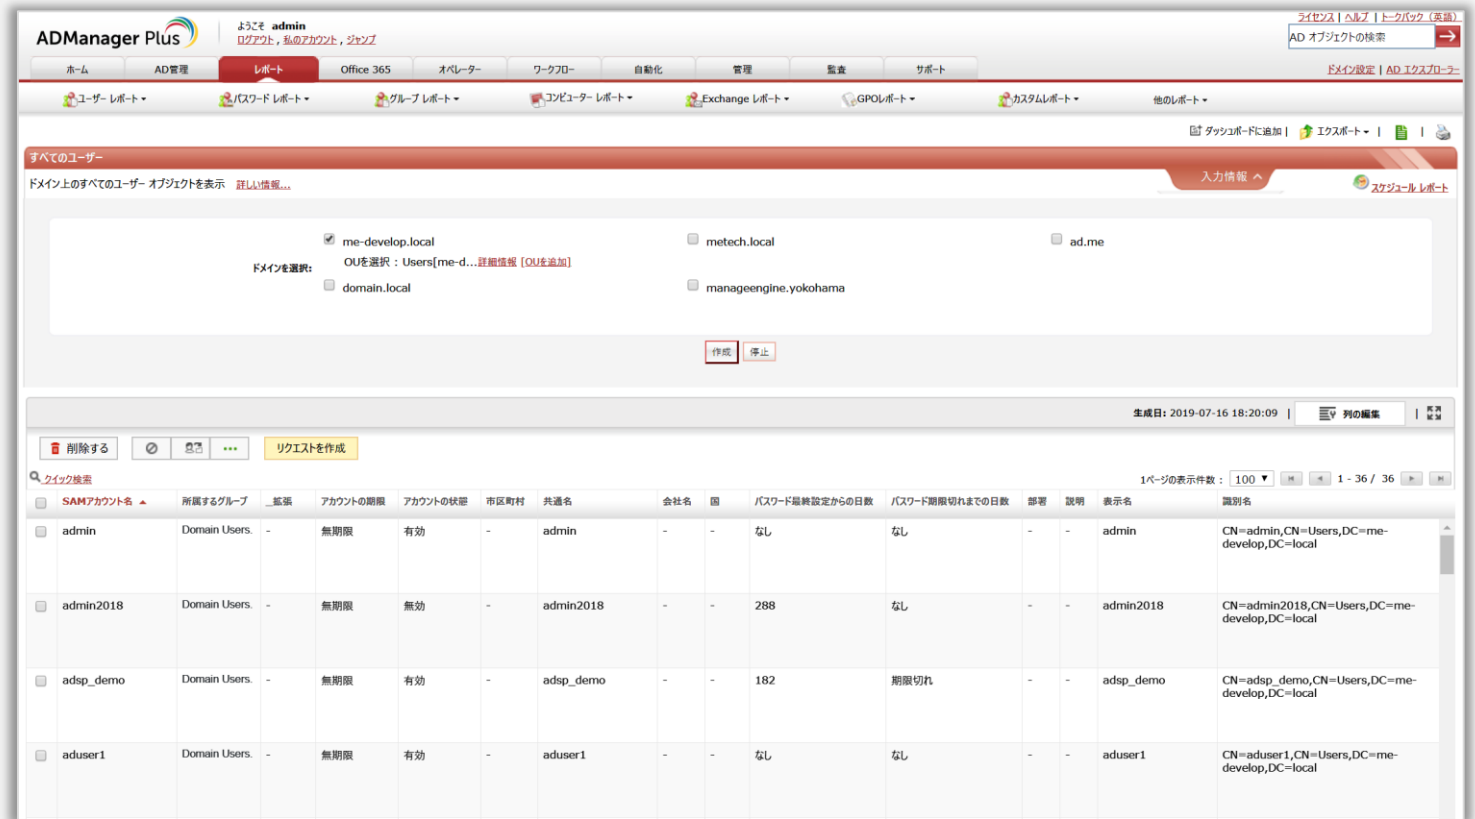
ADManager Plus

ようこそ admin
ログアウト , 私のアカウント , ジャンプ

ライセンス | ヘルプ | トークバック（英語）
AD オブジェクトの検索

ホーム | AD管理 | レポート | Office 365 | オペレーター | ワークフロー | 自動化 | 管理 | 監査 | サポート

ドメイン設定 | AD エクスプローラー

ユーザー レポート ▾ | パスワード レポート ▾ | グループ レポート ▾ | コンピューター レポート ▾ | Exchange レポート ▾ | GPOレポート ▾ | カスタムレポート ▾ | 他のレポート ▾

ダッシュボードに追加 | エクスポート ▾ |

すべてのユーザー

ドメイン上のすべてのユーザー オブジェクトを表示 詳しい情報...

入力情報

スケジュール レポート

ドメインを選択:
me-develop.local
OUを選択 : Users[me-d...詳細情報 [OUを追加]
metech.local
ad.me
domain.local
manageengine.yokohama

作成 停止

生成日: 2019-07-16 18:20:09 | 列の編集 |

削除する | リクエストを作成

クイック検索

1ページの表示件数 : 100 ▾ 1 - 36 / 36

| SAMアカウント名 | 所属するグループ | _拡張 | アカウントの期限 | アカウントの状態 | 市区町村 | 共通名 | 会社名 | 国 | パスワード最終設定からの日数 | パスワード期限切れまでの日数 | 部署 | 説明 | 表示名 | 識別名 |
|---|---|---|---|---|---|---|---|---|---|---|---|---|---|---|
| admin | Domain Users. | - | 無期限 | 有効 | - | admin | - | - | なし | なし | - | - | admin | CN=admin,CN=Users,DC=me-develop,DC=local |
| admin2018 | Domain Users. | - | 無期限 | 無効 | - | admin2018 | - | - | 288 | なし | - | - | admin2018 | CN=admin2018,CN=Users,DC=me-develop,DC=local |
| adsp_demo | Domain Users. | - | 無期限 | 有効 | - | adsp_demo | - | - | 182 | 期限切れ | - | - | adsp_demo | CN=adsp_demo,CN=Users,DC=me-develop,DC=local |
| aduser1 | Domain Users. | - | 無期限 | 有効 | - | aduser1 | - | - | なし | なし | - | - | aduser1 | CN=aduser1,CN=Users,DC=me-develop,DC=local |